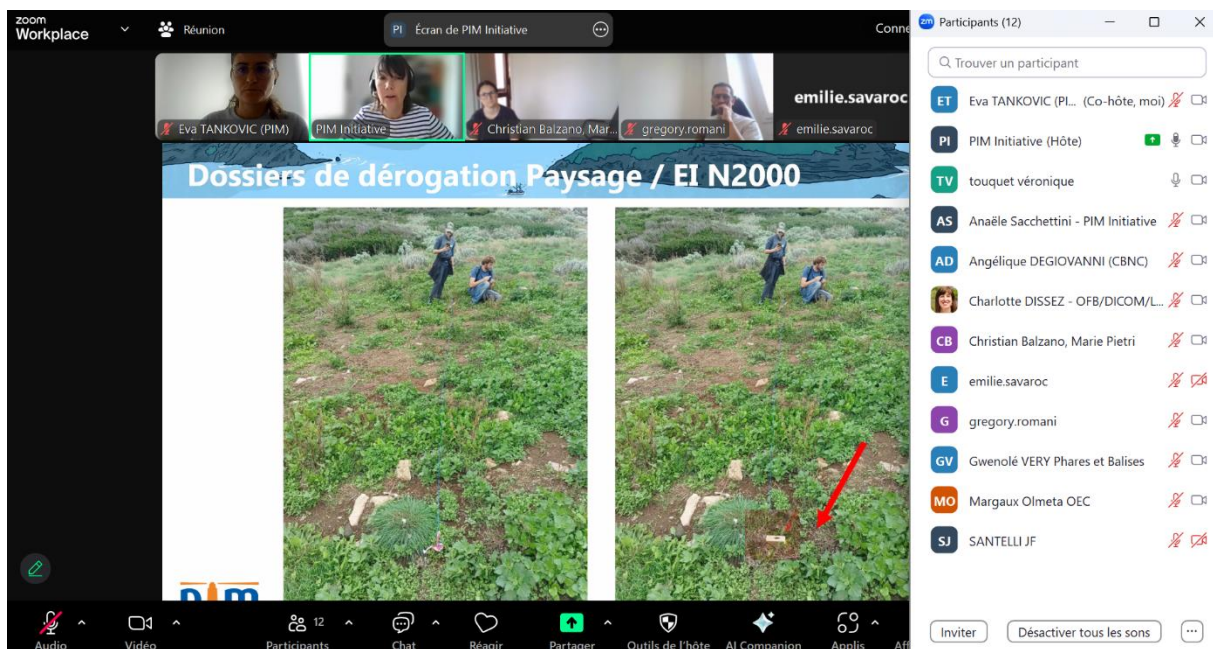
zoom Workplace

Réunion

PI Écran de PIM Initiative

Conne

Eva TANKOVIC (PIM)
PIM Initiative
Christian Balzano, Mar...
gregory.romani
emilie.savaroc

emilie.savaroc

Dossiers de dérogation Paysage / EI N2000

Audio
Vidéo
12 Participants
Chat
Réagir
Partager
Outils de l'hôte
AI Companion
Applis
Aff

Participants (12)

Trouver un participant

ET Eva TANKOVIC (PI... (Co-hôte, moi)
PI PIM Initiative (Hôte)
TV touquet véronique
AS Anaëlle Sacchettini - PIM Initiative
AD Angélique DEGIOVANNI (CBNC)
Charlotte DISSEZ - OFB/DICOM/L...
CB Christian Balzano, Marie Pietri
E emilie.savaroc
G gregory.romani
GV Gwenolé VERY Phares et Balises
MO Margaux Olmeta OEC
SJ SANTELLI JF

Inviter
Désactiver tous les sons